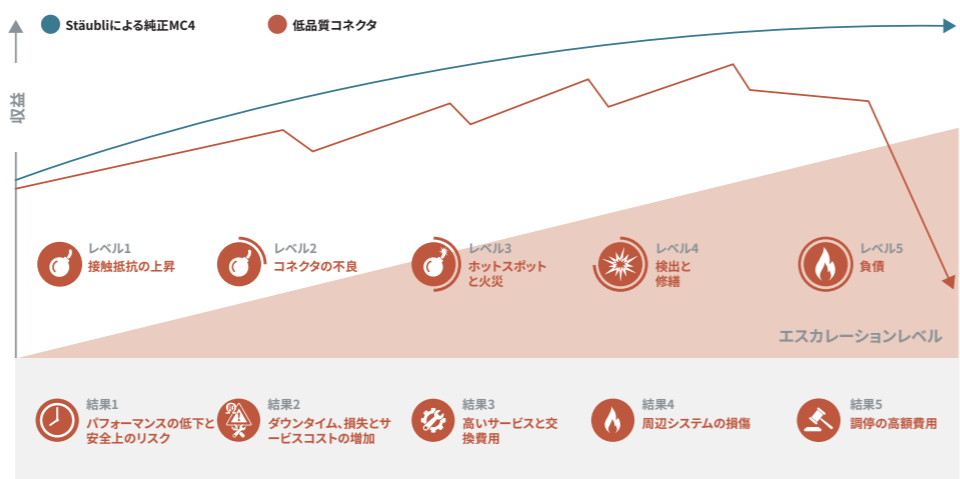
Stäubliによる純正MC4

低品質コネクタ

収益

レベル1
接触抵抗の上昇

レベル2
コネクタの不良

レベル3
ホットスポットと火災

レベル4
検出と修繕

レベル5
負債

エスカレーションレベル

結果1
パフォーマンスの低下と安全上のリスク

結果2
ダウンタイム、損失とサービスコストの増加

結果3
高いサービスと交換費用

結果4
周辺システムの損傷

結果5
調停の高額費用